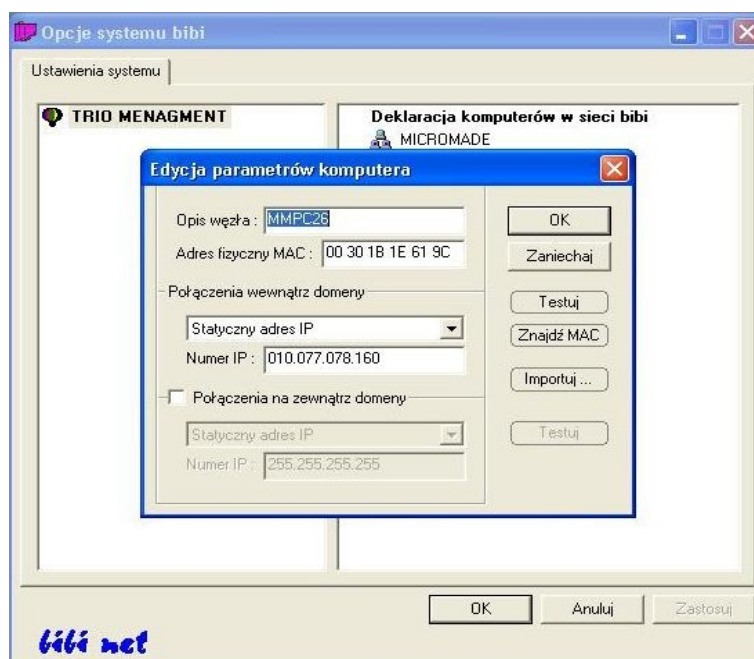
Opcje systemu bibi

Ustawienia systemu

TRIO MENAGMENT

Deklaracja komputerów w sieci bibi

MICROMADE

Edycja parametrów komputera

Opis węzła : MMPC26

Adres fizyczny MAC : 00 30 1B 1E 61 9C

OK

Zaniechaj

Połączenia wewnątrz domeny

Testuj

Statyczny adres IP

Znajdź MAC

Numer IP : 010.077.078.160

Importuj ...

Połączenia na zewnątrz domeny

Statyczny adres IP

Testuj

Numer IP : 255.255.255.255

OK

Anuluj

Zastosuj

bibi net